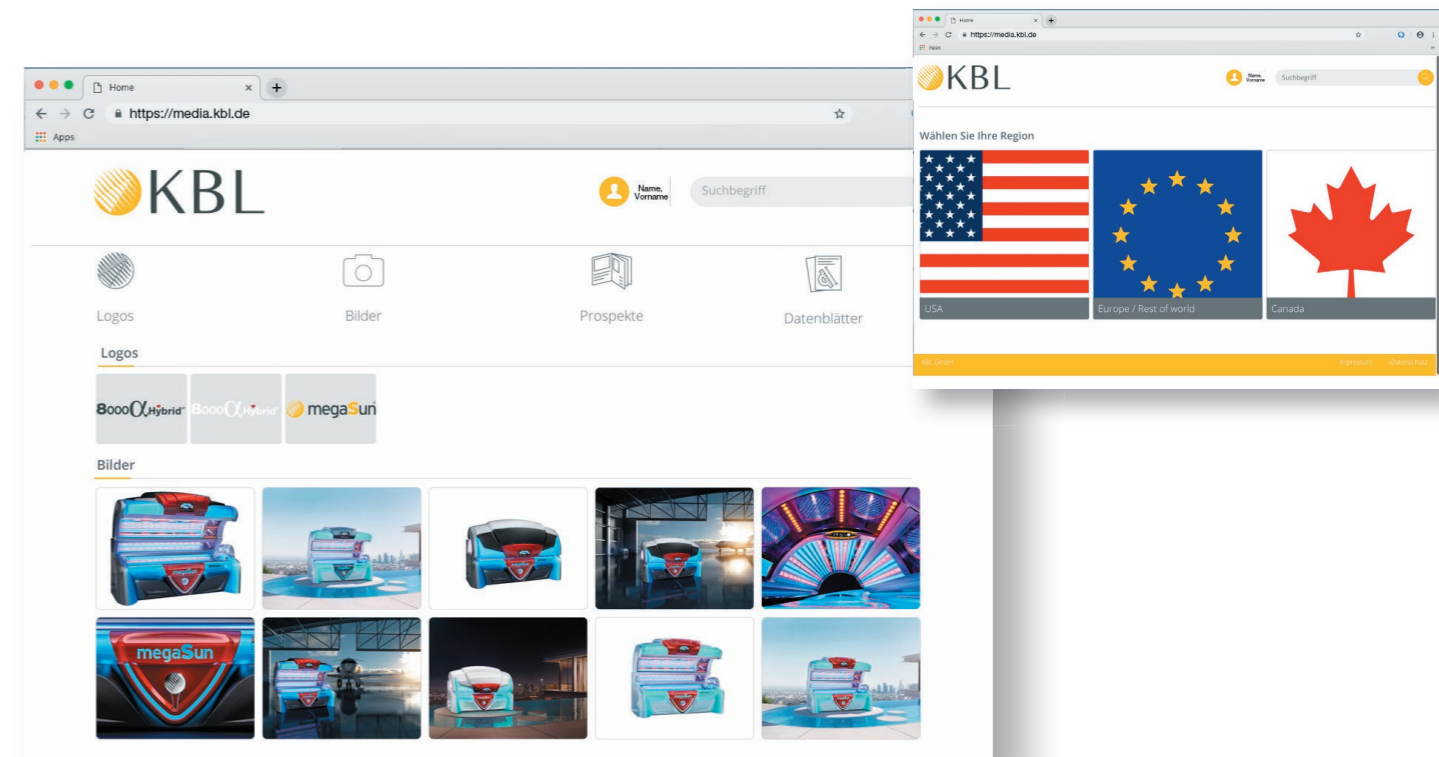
Home

https://media.kbl.de

Apps

KBL

Name, Vorname

Suchbegriff

Logos

Bilder

Prospekte

Datenblätter

Logos

8000 α Hybrid

8000 α Hybrid

megaSun

Bilder

megaSun

Home

https://media.kbl.de

Apps

KBL

Name, Vorname

Suchbegriff

Wählen Sie Ihre Region

USA

Europe / Rest of world

Canada

KBL GmbH

Impressum

Datenschutz